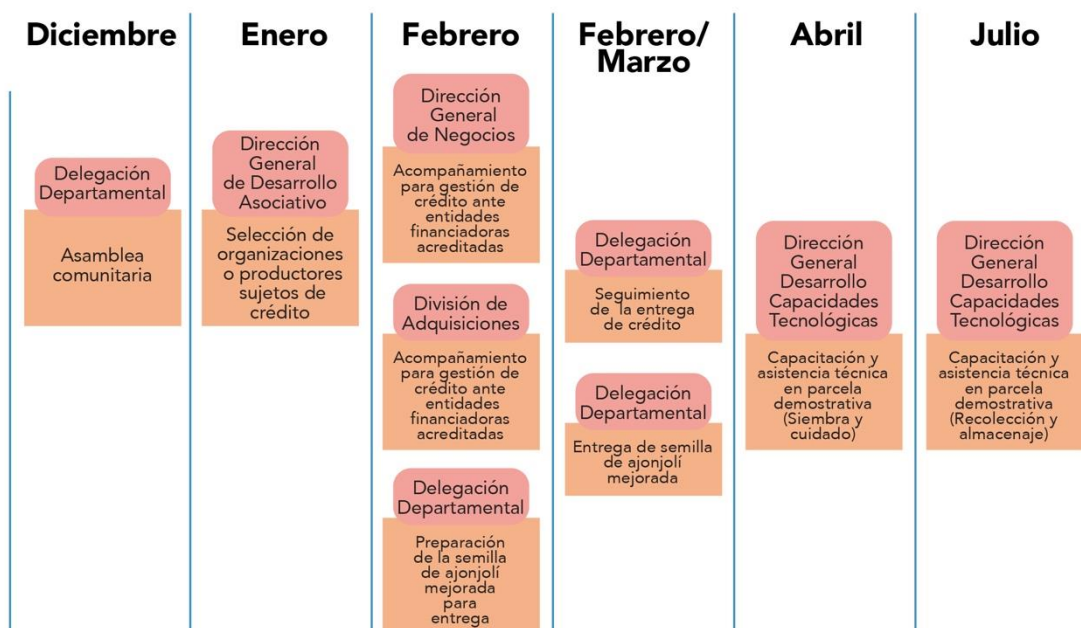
Diciembre

Delegación Departamental

Asamblea comunitaria

Enero

Dirección General de Desarrollo Asociativo

Selección de organizaciones o productores sujetos de crédito

Febrero

Dirección General de Negocios

Acompañamiento para gestión de crédito ante entidades financiadoras acreditadas

División de Adquisiciones

Acompañamiento para gestión de crédito ante entidades financiadoras acreditadas

Delegación Departamental

Preparación de la semilla de ajonjolí mejorada para entrega

Febrero/ Marzo

Delegación Departamental

Seguimiento de la entrega de crédito

Delegación Departamental

Entrega de semilla de ajonjolí mejorada

Abril

Dirección General Desarrollo Capacidades Tecnológicas

Capacitación y asistencia técnica en parcela demostrativa (Siembra y cuidado)

Julio

Dirección General Desarrollo Capacidades Tecnológicas

Capacitación y asistencia técnica en parcela demostrativa (Recolección y almacenaje)